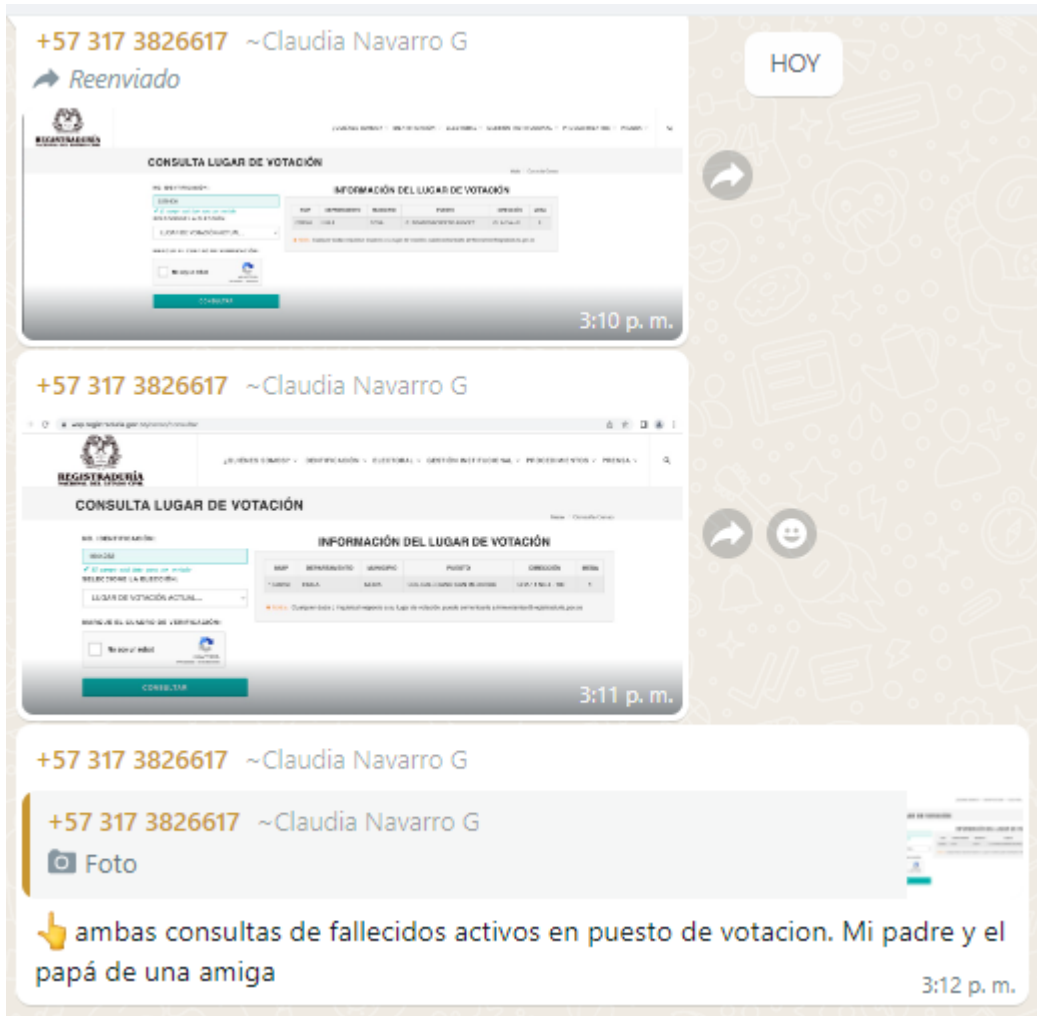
HOY

+57 317 3826617 ~Claudia Navarro G
Reenviado

REGISTRADURÍA

CONSULTA LUGAR DE VOTACIÓN

INFORMACIÓN DEL LUGAR DE VOTACIÓN

No soy un robot

CONSULTAR

3:10 p. m.

+57 317 3826617 ~Claudia Navarro G

REGISTRADURÍA

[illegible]

CONSULTA LUGAR DE VOTACIÓN

NO. IDENTIFICACIÓN:

SELECCIONE LA ELECCIÓN:

LUGAR DE VOTACIÓN ACTUAL

MARQUE EL CUADRO DE VERIFICACIÓN:

No soy un robot

INFORMACIÓN DEL LUGAR DE VOTACIÓN

| NUIP | DEPARTAMENTO | MUNICIPIO | PUESTO | DIRECCIÓN | MESA |
|---|---|---|---|---|---|
| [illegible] | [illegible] | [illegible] | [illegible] | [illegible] | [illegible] |

CONSULTAR

3:11 p. m.

+57 317 3826617 ~Claudia Navarro G

+57 317 3826617 ~Claudia Navarro G
Foto

👆ambas consultas de fallecidos activos en puesto de votacion. Mi padre y el papá de una amiga

3:12 p. m.